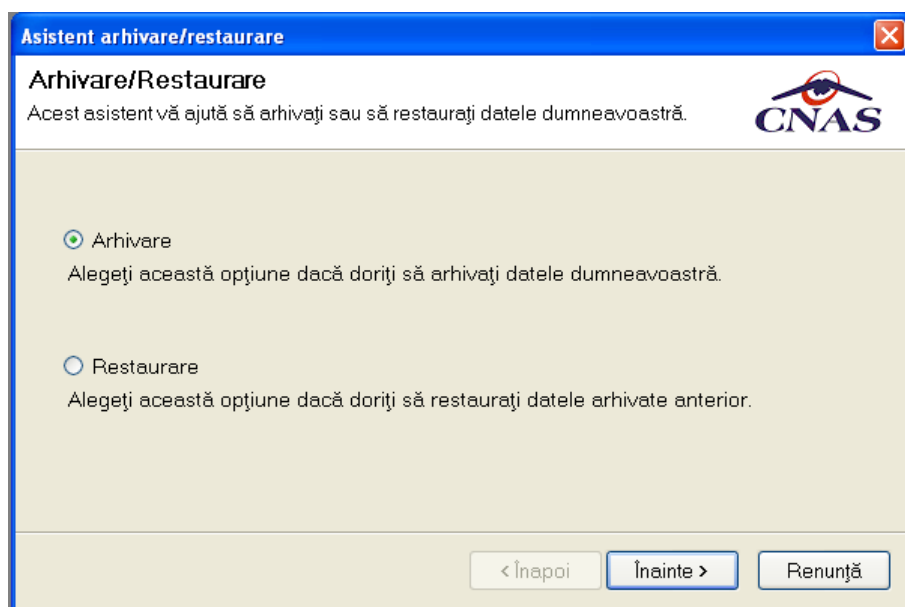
Asistent arhivare/restaurare

Arhivare/Restaurare

Acest asistent vă ajută să arhivaţi sau să restauraţi datele dumneavoastră.

CNAS

Arhivare

Alegeţi această opţiune dacă doriţi să arhivaţi datele dumneavoastră.

Restaurare

Alegeţi această opţiune dacă doriţi să restauraţi datele arhivate anterior.

< Înapoi

Înainte >

Renunţă